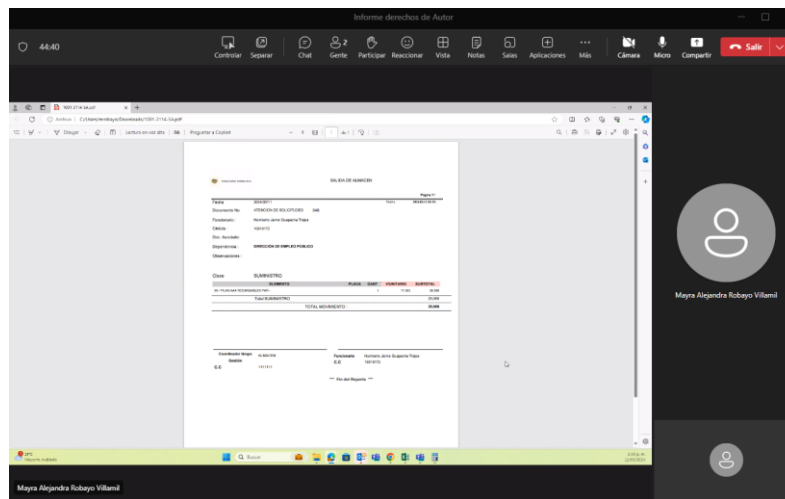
Informe derechos de Autor

44:40

Controlar Separar Chat Gente 2 Participar Reaccionar Vista Notas Salas Aplicaciones Más Cámara Micro Compartir Salir

1001-2114-34.pdf

Archivo C:/Users/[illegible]/Downloads/1001-2114-34.pdf

Dibujar Lectura en voz alta Preguntar a Copilot

SALIDA DE ALMACEN

Pagina 1

Fecha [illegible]

Documento No ATENCION DE SOLICITUDES 348

Funcionario Humberto Jaime Guaperna Triana

Cédula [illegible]

Dirc. Asociada

Dependencia DIRECCION DE EMPLEO PUBLICO

Observaciones

Clase SUMINISTRO

| ELEMENTO | PLACA | CANT | V/UNITARIO | SUBTOTAL |
|---|---|---|---|---|
| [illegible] | | 1 | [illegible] | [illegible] |
| Total SUMINISTRO | | | | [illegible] |
| TOTAL MOVIMIENTO | | | | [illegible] |

Coordinador Grupo Gestión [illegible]

C.C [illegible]

Funcionario Humberto Jaime Guaperna Triana

C.C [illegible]

*** Fin del Reporte ***

Mayra Alejandra Robayo Villamil

Buscar

Mayra Alejandra Robayo Villamil